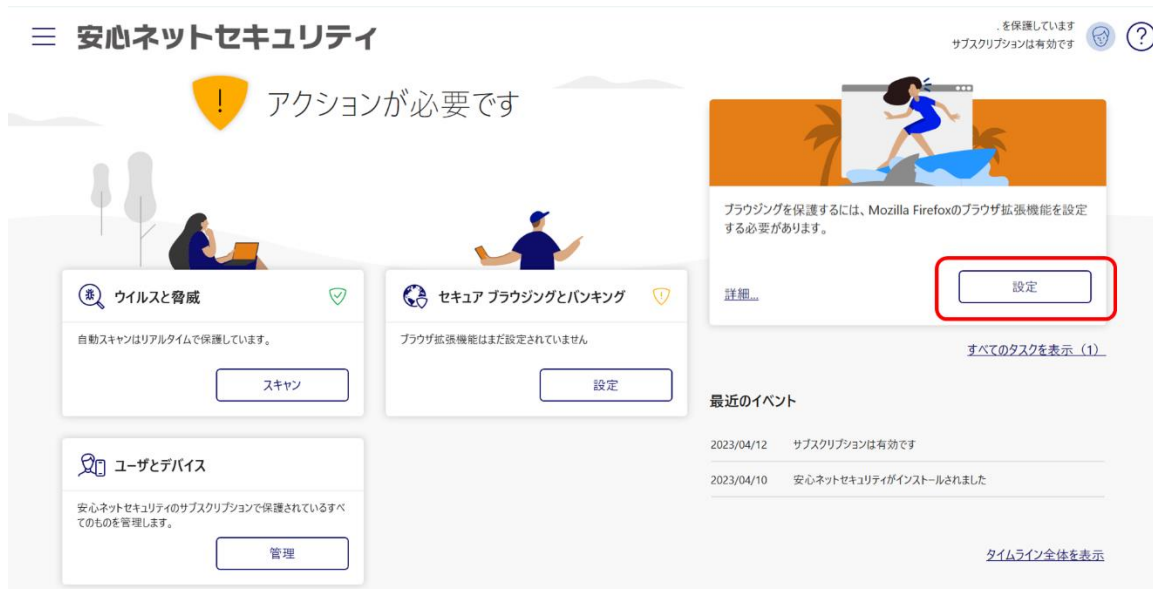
安心ネットセキュリティ

、を保護しています
サブスクリプションは有効です

アクションが必要です

ブラウジングを保護するには、Mozilla Firefoxのブラウザ拡張機能を設定する必要があります。

詳細...

設定

ウイルスと脅威

自動スキャンはリアルタイムで保護しています。

スキャン

セキュア ブラウジングとバンキング

ブラウザ拡張機能はまだ設定されていません

設定

すべてのタスクを表示（1）

最近のイベント

2023/04/12　サブスクリプションは有効です

2023/04/10　安心ネットセキュリティがインストールされました

ユーザとデバイス

安心ネットセキュリティのサブスクリプションで保護されているすべてのものを管理します。

管理

タイムライン全体を表示